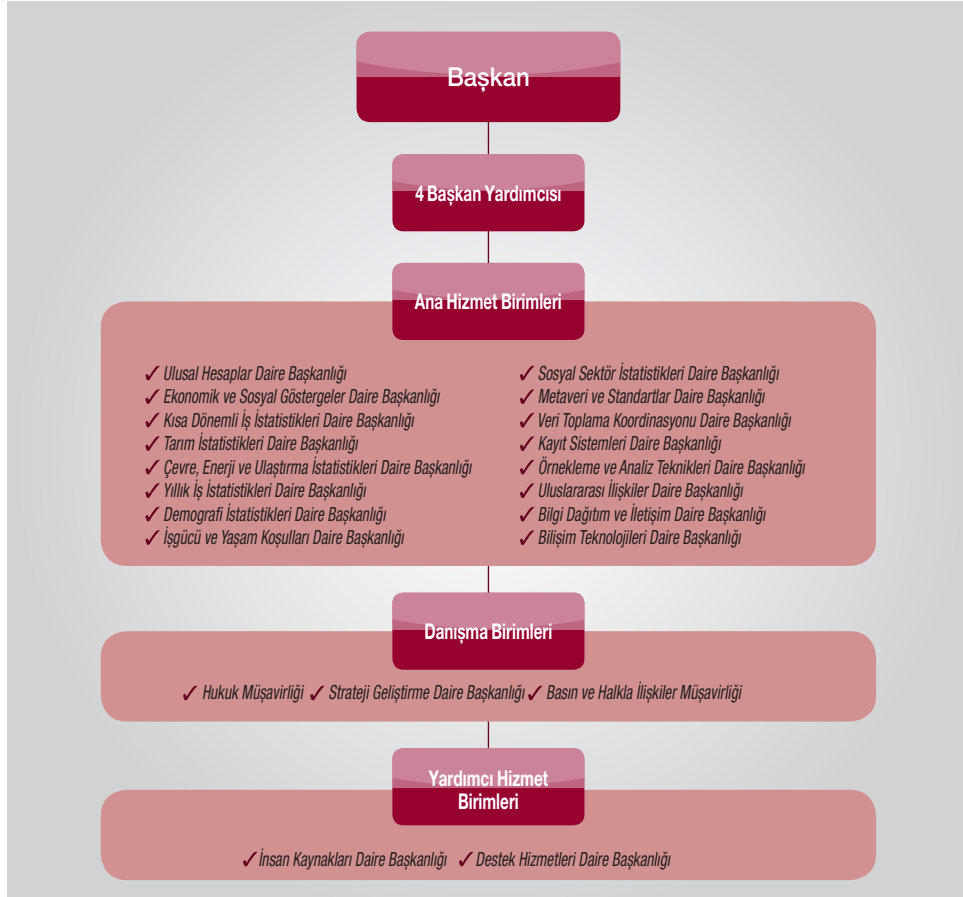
Başkan

4 Başkan Yardımcısı

Ana Hizmet Birimleri

✓ Ulusal Hesaplar Daire Başkanlığı
✓ Ekonomik ve Sosyal Göstergeler Daire Başkanlığı
✓ Kısa Dönemli İş İstatistikleri Daire Başkanlığı
✓ Tarım İstatistikleri Daire Başkanlığı
✓ Çevre, Enerji ve Ulaştırma İstatistikleri Daire Başkanlığı
✓ Yıllık İş İstatistikleri Daire Başkanlığı
✓ Demografi İstatistikleri Daire Başkanlığı
✓ İşgücü ve Yaşam Koşulları Daire Başkanlığı

✓ Sosyal Sektör İstatistikleri Daire Başkanlığı
✓ Metaveri ve Standartlar Daire Başkanlığı
✓ Veri Toplama Koordinasyonu Daire Başkanlığı
✓ Kayıt Sistemleri Daire Başkanlığı
✓ Örnekleme ve Analiz Teknikleri Daire Başkanlığı
✓ Uluslararası İlişkiler Daire Başkanlığı
✓ Bilgi Dağıtım ve İletişim Daire Başkanlığı
✓ Bilişim Teknolojileri Daire Başkanlığı

Danışma Birimleri

✓ Hukuk Müşavirliği ✓ Strateji Geliştirme Daire Başkanlığı ✓ Basın ve Halkla İlişkiler Müşavirliği

Yardımcı Hizmet Birimleri

✓ İnsan Kaynakları Daire Başkanlığı ✓ Destek Hizmetleri Daire Başkanlığı